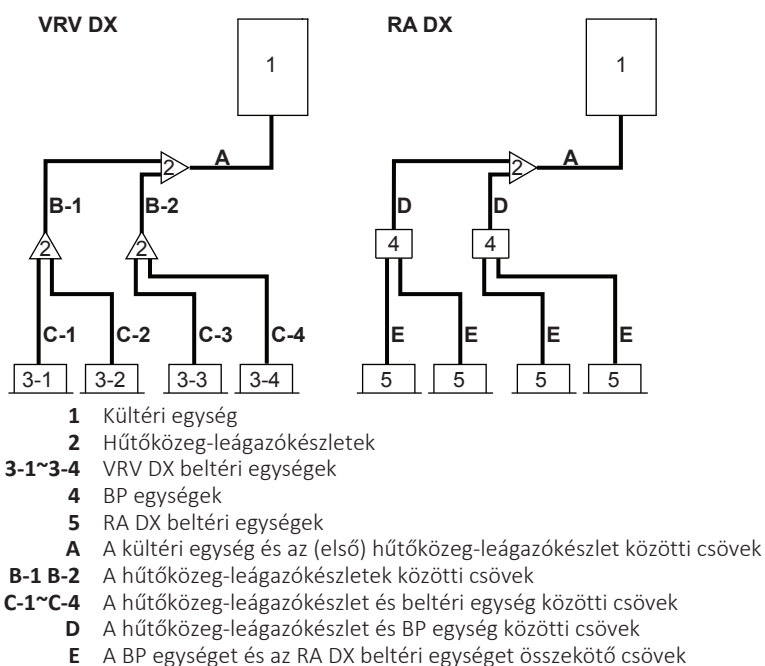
VRV DX

1

A

2

B-1

B-2

2

2

C-1

C-2

C-3

C-4

3-1

3-2

3-3

3-4

RA DX

1

A

2

D

D

4

4

E

E

E

E

5

5

5

5

**1** Kültéri egység
**2** Hűtőközeg-leágazókészletek
**3-1~3-4** VRV DX beltéri egységek
**4** BP egységek
**5** RA DX beltéri egységek
**A** A kültéri egység és az (első) hűtőközeg-leágazókészlet közötti csövek
**B-1 B-2** A hűtőközeg-leágazókészletek közötti csövek
**C-1~C-4** A hűtőközeg-leágazókészlet és beltéri egység közötti csövek
**D** A hűtőközeg-leágazókészlet és BP egység közötti csövek
**E** A BP egységet és az RA DX beltéri egységet összekötő csövek